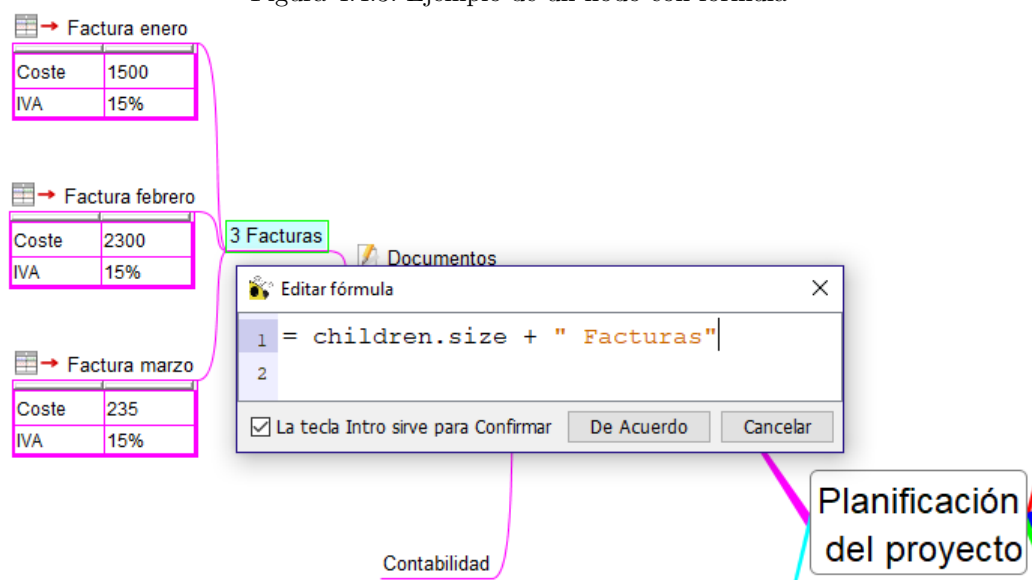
Figura 1.13: Ejemplo de un nodo con fórmula

Factura enero

| Coste | 1500 |
|---|---|
| IVA | 15% |

Factura febrero

| Coste | 2300 |
|---|---|
| IVA | 15% |

Factura marzo

| Coste | 235 |
|---|---|
| IVA | 15% |

3 Facturas

Documentos

Editar fórmula

1 = children.size + " Facturas"
2

La tecla Intro sirve para Confirmar
De Acuerdo
Cancelar

Contabilidad

Planificación del proyecto